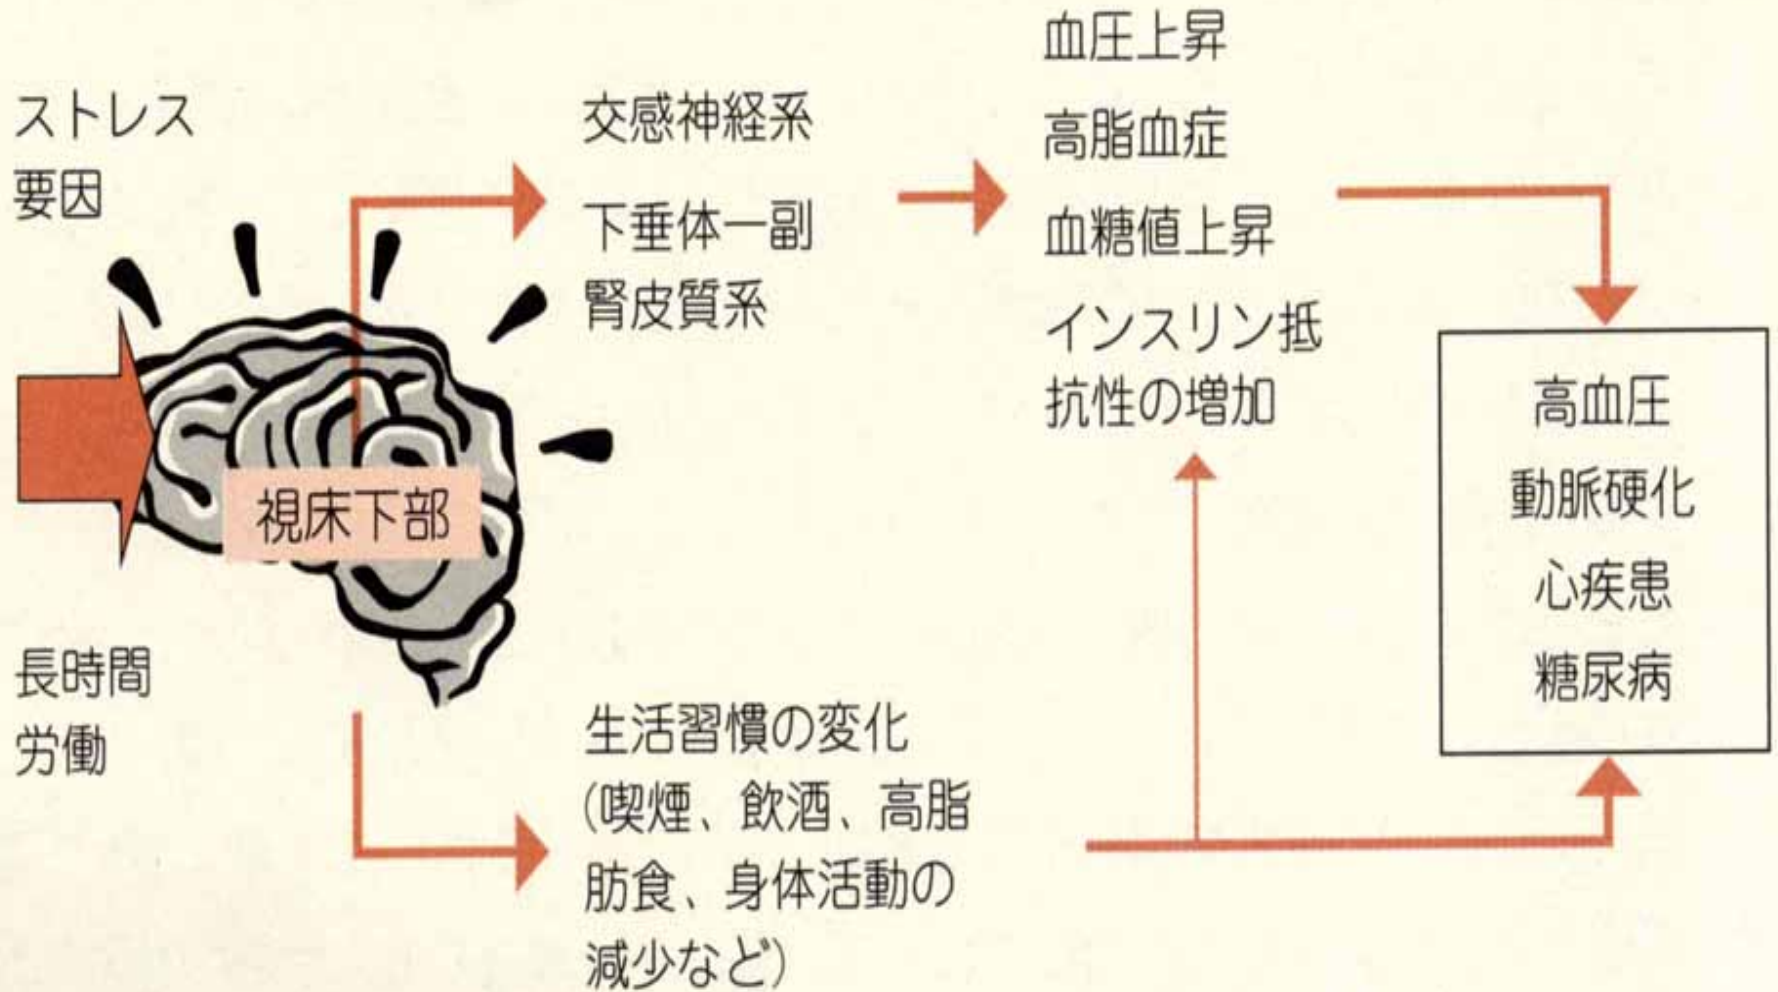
ストレス
要因

長時間
労働

視床下部

交感神経系

下垂体一副
腎皮質系

生活習慣の変化
(喫煙、飲酒、高脂肪食、身体活動の減少など)

血圧上昇

高脂血症

血糖値上昇

インスリン抵抗性の増加

高血圧
動脈硬化
心疾患
糖尿病